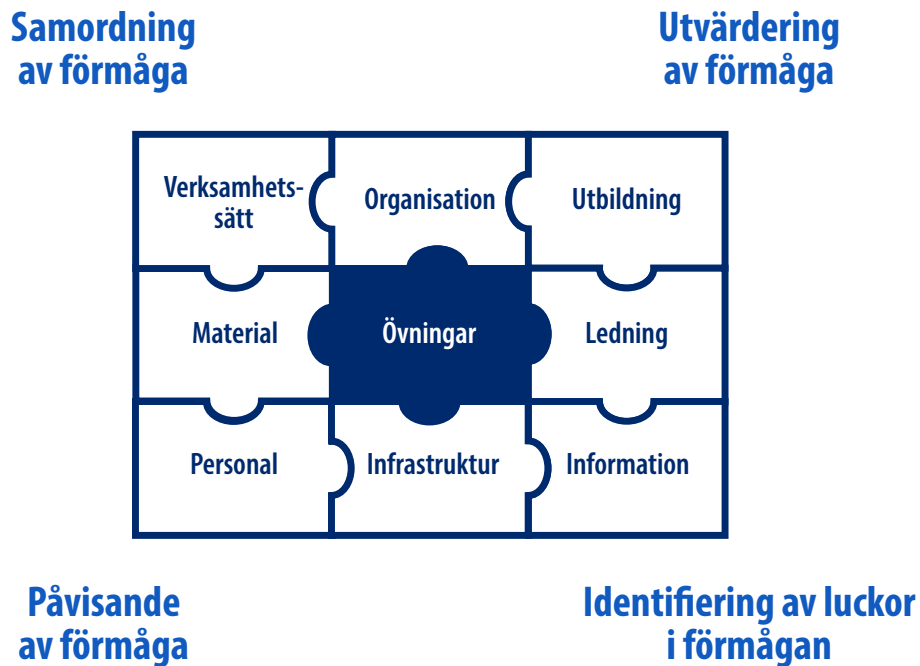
Samordning av förmåga

Utvärdering av förmåga

Verksamhetssätt

Organisation

Utbildning

Material

Övningar

Ledning

Personal

Infrastruktur

Information

Påvisande av förmåga

Identifiering av luckor i förmågan